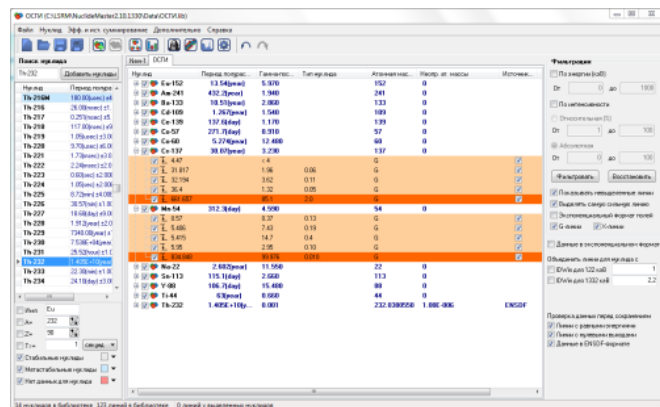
ОСТИ (C:\LSRM\NuclideMaster2.10.1330\Data\ОСТИ.lib)

Файл Нуклид Эфф. и ист. суммирование Дополнительно Справка

Поиск нуклида

Th-232 Добавить нуклиды

| Нуклид | Период полурас... |
|---|---|
| Th-216M | 180.00(мкс) ±8 |
| Th-216 | 26.00(мкс) ±1. |
| Th-217 | 0.251(мкс) ±5 |
| Th-218 | 117.00(нс) ±9 |
| Th-219 | 1.05(мкс) ±3.0 |
| Th-220 | 9.70(мкс) ±6.0 |
| Th-221 | 1.73(мс) ±3.0 |
| Th-222 | 2.24(мс) ±2.0 |
| Th-223 | 0.60(с) ±2.00 |
| Th-224 | 1.05(с) ±2.00 |
| Th-225 | 8.72(мин) ±4.00 |
| Th-226 | 30.57(мин) ±1.00 |
| Th-227 | 18.68(сут) ±9.0 |
| Th-228 | 1.91(лет) ±2.0 |
| Th-229 | 7340.00(лет) ±1 |
| Th-230 | 7.538E+04(лет) |
| Th-231 | 25.52(час) ±1.0 |
| Th-232 | 1.405E+10(лет) |
| Th-233 | 22.30(мин) ±1.00 |
| Th-234 | 24.10(сут) ±3.00 |

Имя Eu
A= 232
Z= 90
T½= 1 сек.(м)

Стабильные нуклиды
Метастабильные нуклиды
Нет данных для нуклида

New-1 ОСТИ

| Нуклид | Период полурас... | Гамма-пос... | Тип нуклида | Атомная мас... | Неопр. ат. массы | Источник... |
|---|---|---|---|---|---|---|
| Eu-152 | 13.54(year) | 5.970 | | 152 | 0 | |
| Am-241 | 432.2(year) | 1.940 | | 241 | 0 | |
| Ba-133 | 10.51(year) | 2.060 | | 133 | 0 | |
| Cd-109 | 1.267(year) | 1.540 | | 109 | 0 | |
| Ce-139 | 137.6(day) | 1.170 | | 139 | 0 | |
| Co-57 | 271.7(day) | 0.910 | | 57 | 0 | |
| Co-60 | 5.274(year) | 12.400 | | 60 | 0 | |
| Cs-137 | 30.07(year) | 3.230 | | 137 | 0 | |
| 4.47 | | ≤4 | | G | | |
| 31.817 | | 1.96 | 0.05 | G | | |
| 32.194 | | 3.62 | 0.11 | G | | |
| 36.4 | | 1.32 | 0.05 | G | | |
| 661.657 | | 85.1 | 2.0 | G | | |
| Mn-54 | 312.3(day) | 4.590 | | 54 | 0 | |
| 0.57 | | 8.37 | 0.13 | G | | |
| 5.406 | | 7.43 | 0.19 | G | | |
| 5.415 | | 14.7 | 0.4 | G | | |
| 5.95 | | 2.95 | 0.10 | G | | |
| 834.848 | | 99.976 | 0.010 | G | | |
| Na-22 | 2.602(year) | 11.550 | | 22 | 0 | |
| Sn-113 | 115.1(day) | 2.660 | | 113 | 0 | |
| Y-88 | 106.7(day) | 15.400 | | 88 | 0 | |
| Ti-44 | 63(year) | 8.660 | | 44 | 0 | |
| Th-232 | 1.405E+10(y... | 0.000 | | 232.038050 | 1.00E-006 | ENSDF |

Фильтрация
По энергии (кэВ)
От 0 до 1000
По интенсивности
Относительная (%)
От 1 до 100
Абсолютная
От 0 до 100
G-линии X-линии
Фильтровать Восстановить
Показывать невыделенные линии
Выделять самую сильную линию
Экспоненциальный формат полей
G-линии X-линии
Данные в экспоненциальном формате
Объединять линии для нуклида с
E/ν/δ для 122 кэВ 1
E/ν/δ для 1332 кэВ 2.2
Проверка данных перед сохранением
Линии с равными энергиями
Линии с нулевыми выходами
Данные в ENSDF-формате

34 нуклидов в библиотеке 123 линий в библиотеке 0 линий с выделенных нуклидов